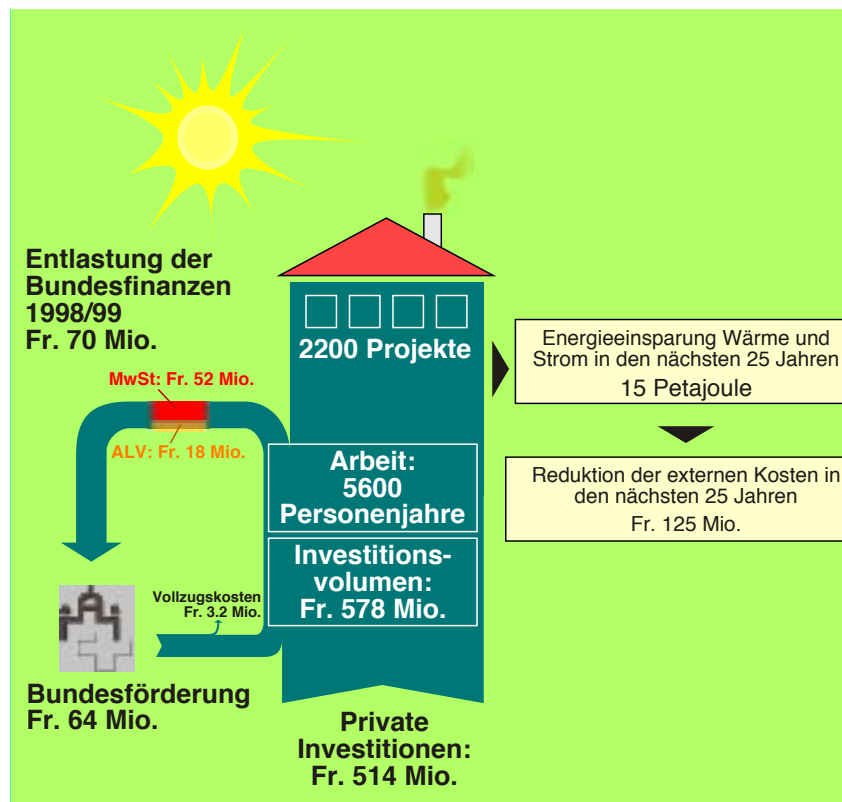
Entlastung der Bundesfinanzen 1998/99 Fr. 70 Mio.

MwSt: Fr. 52 Mio.

ALV: Fr. 18 Mio.

2200 Projekte

Arbeit: 5600 Personenjahre

Investitionsvolumen: Fr. 578 Mio.

Energieeinsparung Wärme und Strom in den nächsten 25 Jahren
15 Petajoule

Reduktion der externen Kosten in den nächsten 25 Jahren
Fr. 125 Mio.

Vollzugskosten Fr. 3.2 Mio.

Bundesförderung Fr. 64 Mio.

Private Investitionen: Fr. 514 Mio.